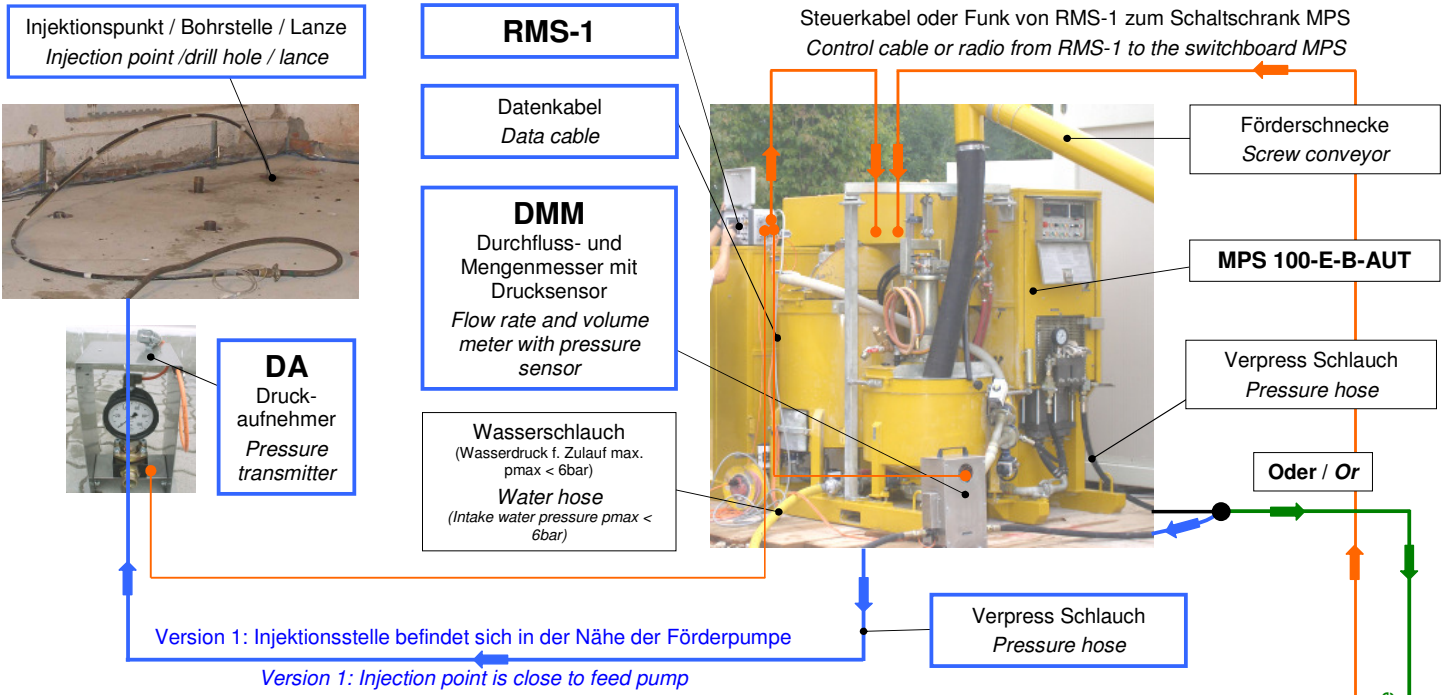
Injektionspunkt / Bohrstelle / Lanze
*Injection point /drill hole / lance*

RMS-1

Steuerkabel oder Funk von RMS-1 zum Schaltschrank MPS
*Control cable or radio from RMS-1 to the switchboard MPS*

Datenkabel
*Data cable*

DMM
Durchfluss- und Mengenmesser mit Drucksensor
*Flow rate and volume meter with pressure sensor*

Förderschnecke
*Screw conveyor*

MPS 100-E-B-AUT

DA
Druckaufnehmer
*Pressure transmitter*

Verpress Schlauch
*Pressure hose*

Wasserschlauch
(Wasserdruck f. Zulauf max. pmax < 6bar)
*Water hose*
*(Intake water pressure pmax < 6bar)*

Oder / *Or*

Verpress Schlauch
*Pressure hose*

Version 1: Injektionsstelle befindet sich in der Nähe der Förderpumpe
*Version 1: Injection point is close to feed pump*